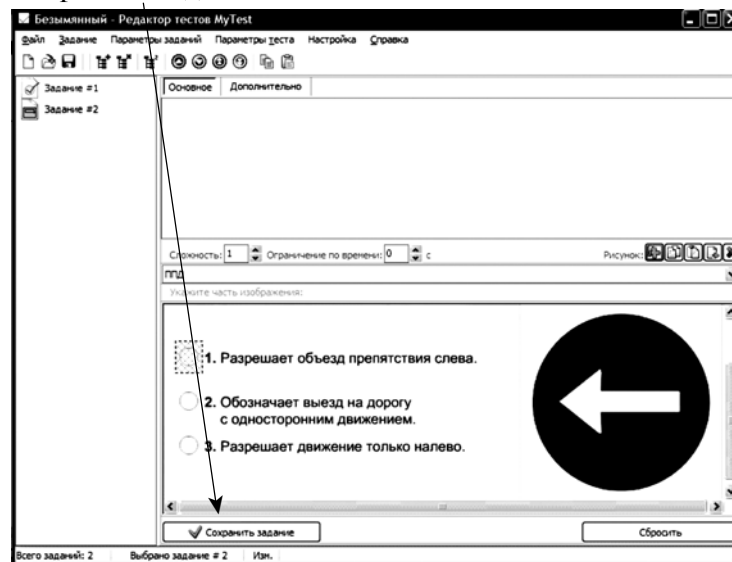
Безымянный - Редактор тестов MyTest

Файл Задание Параметры заданий Параметры теста Настройка Справка

Задание #1
Задание #2

Основное Дополнительно

Сложность: 1 Ограничение по времени: 0 с Рисунок:

ПДД

Укажите часть изображения:

1. Разрешает объезд препятствия слева.

2. Обозначает выезд на дорогу с односторонним движением.

3. Разрешает движение только налево.

Сохранить задание

Сбросить

Всего заданий: 2 Выбрано задание # 2 Изм.